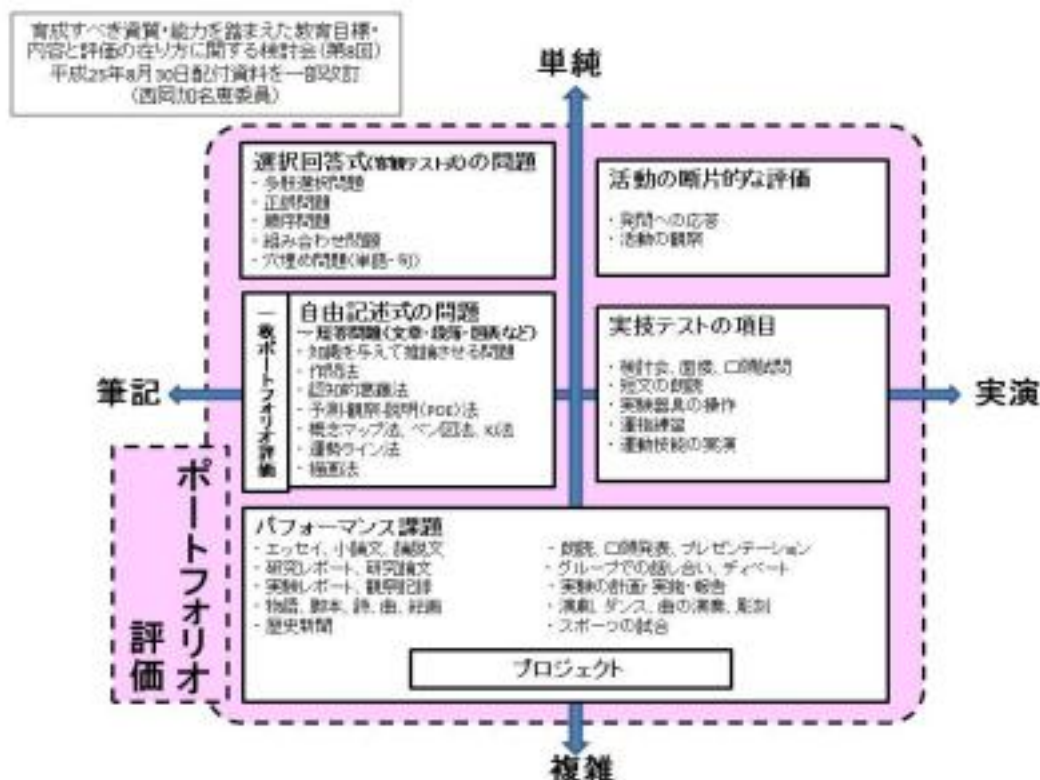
育成すべき資質・能力を踏まえた教育目標・内容と評価の在り方に関する検討会（第8回）平成25年8月30日配付資料を一部改訂（西岡加名恵委員）

単純

選択回答式（客観テスト式）の問題
・多肢選択問題
・正誤問題
・順序問題
・組み合わせ問題
・穴埋め問題（単語・句）

活動の断片的な評価
・発問への応答
・活動の観察

一枚ポートフォリオ評価

自由記述式の問題
一短答問題（文章・図表・図解など）
・知識を与えて推論させる問題
・作問法
・認知的葛藤法
・予測-観察-説明（POE）法
・概念マップ法、ベン図法、KJ法
・運勢ライン法
・描画法

実技テストの項目
・検討会、面接、口頭試問
・短文の朗読
・実験器具の操作
・運指練習
・運動技能の実演

筆記

実演

ポートフォリオ評価

パフォーマンス課題
・エッセイ、小論文、論説文
・研究レポート、研究論文
・実験レポート、観察記録
・物語、脚本、詩、曲、絵画
・歴史新聞
・朗読、口頭発表、プレゼンテーション
・グループでの話し合い、ディベート
・実験の計画・実施・報告
・演劇、ダンス、曲の演奏、彫刻
・スポーツの試合

プロジェクト

複雑